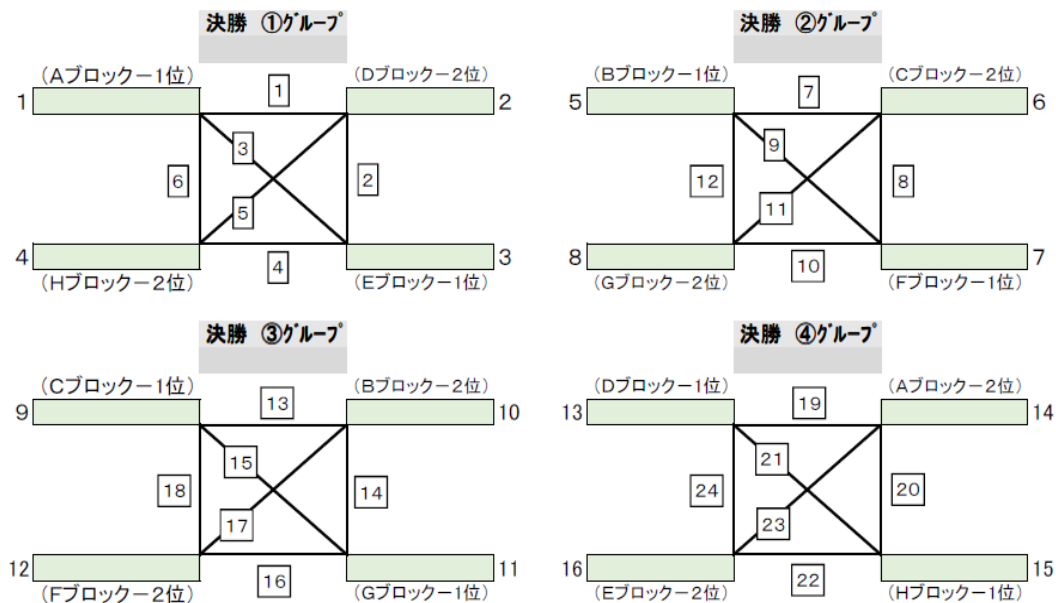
決勝 ①ｸﾞﾙｰﾌﾟ

（Aブロックー1位）
1
1
3
6
5
2
（Dブロックー2位）
2
4
4
（Hブロックー2位）
3
（Eブロックー1位）

決勝 ②ｸﾞﾙｰﾌﾟ

（Bブロックー1位）
5
7
9
12
11
8
（Cブロックー2位）
6
8
10
（Gブロックー2位）
7
（Fブロックー1位）

決勝 ③ｸﾞﾙｰﾌﾟ

（Cブロックー1位）
9
13
15
18
17
14
（Bブロックー2位）
10
12
16
（Fブロックー2位）
11
（Gブロックー1位）

決勝 ④ｸﾞﾙｰﾌﾟ

（Dブロックー1位）
13
19
21
24
23
20
（Aブロックー2位）
14
16
22
（Eブロックー2位）
15
（Hブロックー1位）